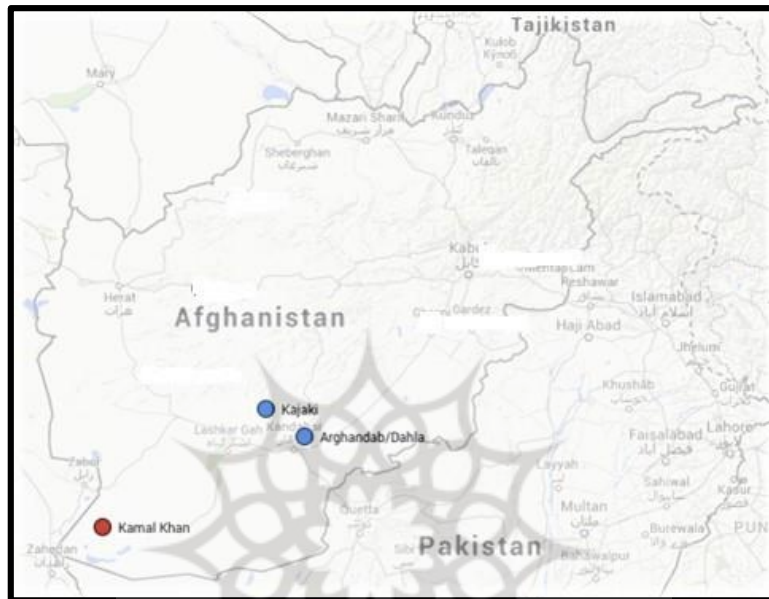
Tajikistan

Kulob

Mary

Mazari Sharif
مزار شریف

Kunduz

Taleqan
طالقان

Sheberghan
شبرغان

Kabul
کابل

Peshawar

Islamabad
اسلام آباد

Herat
هرات

Afghanistan

Gardez

Haji Abad

Jhelum

Khushab

Gujrat

Kajaki

Lashkar Gah

Kandahar

Arghandab/Dahla

Faisalabad

Lahore

Zabol
زابل

Layyah

Sahiwal

Kasur

Quetta

Multan
ملتان

Kamal Khan

Burewala

Zahedan

Sibi

Pakistan

Bahawalpur

PUN